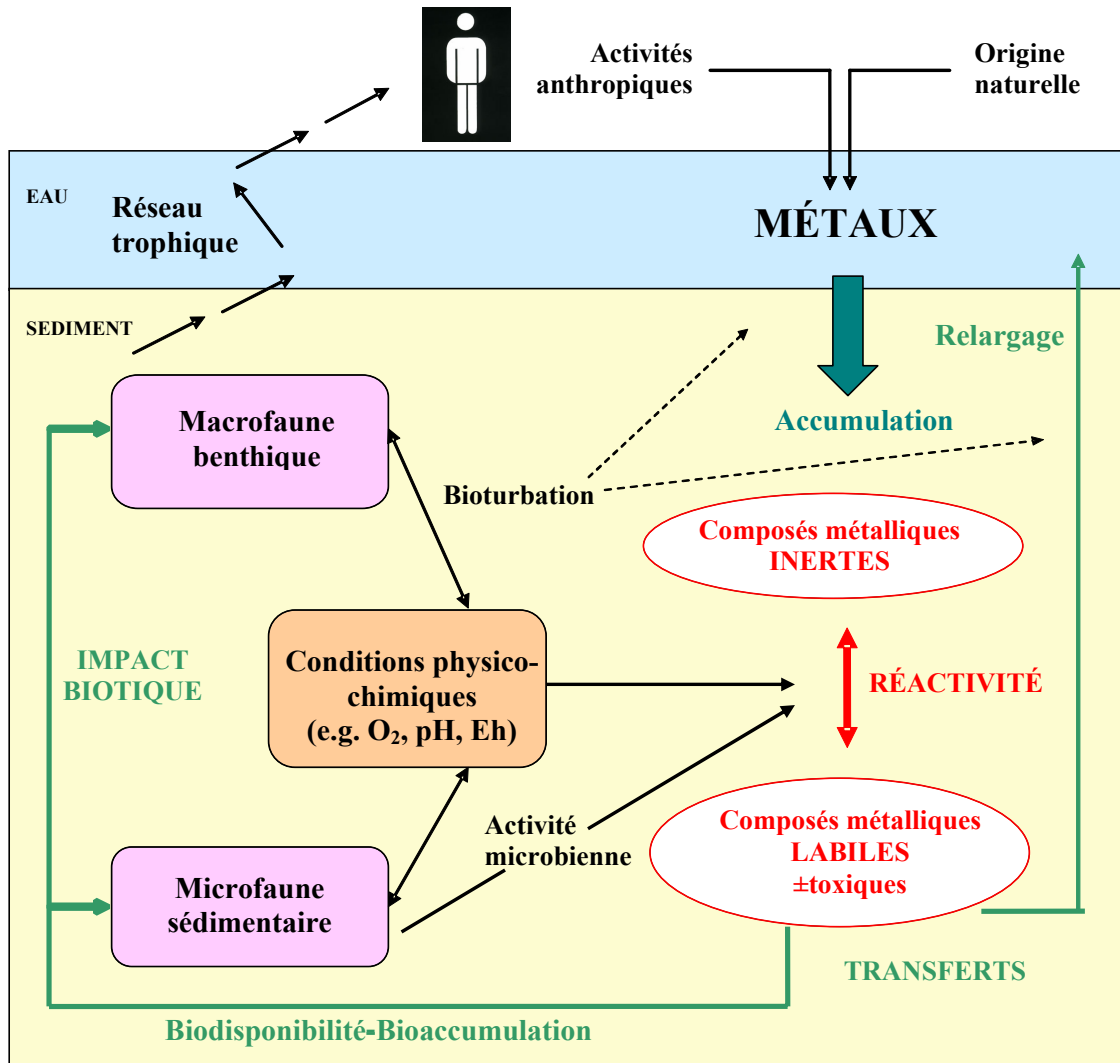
Activités anthropiques

Origine naturelle

EAU

Réseau trophique

MÉTAUX

SEDIMENT

Relargage

Macrofaune benthique

Accumulation

Bioturbation

Composés métalliques INERTES

IMPACT BIOTIQUE

Conditions physico-chimiques (e.g. $O_2$, pH, Eh)

RÉACTIVITÉ

Activité microbienne

Composés métalliques LABILES ±toxiques

Microfaune sédimentaire

TRANSFERTS

Biodisponibilité-Bioaccumulation